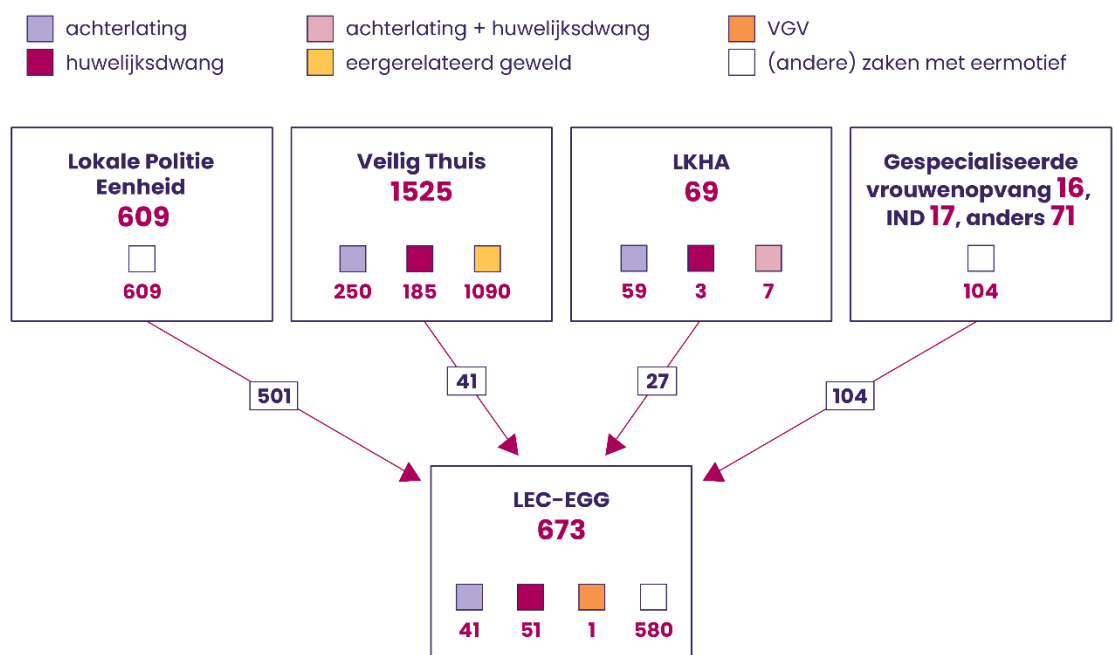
achterlating
huwelijksdwang
achterlating + huwelijksdwang
eergerelateerd geweld
VGV
(andere) zaken met eermotief

Lokale Politie Eenheid
609
609

Veilig Thuis
1525
250 185 1090

LKHA
69
59 3 7

Gespecialiseerde vrouwenopvang 16, IND 17, anders 71
104

501
41
27
104

LEC-EGG
673
41 51 1 580